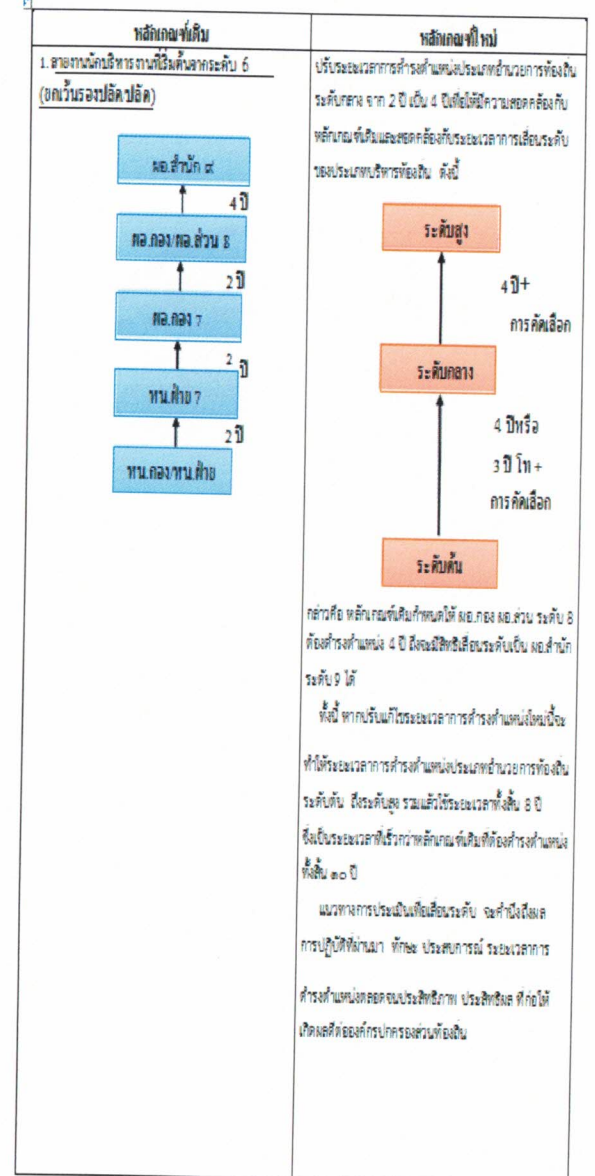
| หลักเกณฑ์เดิม | หลักเกณฑ์ใหม่ |
|---|---|
| 1. สายงานนักบริหารงานที่เริ่มต้นจากระดับ 6 (ยกเว้นรองปลัด/ปลัด)<br>ผอ.สำนัก ๙<br>4 ปี<br>ผอ.กอง/ผอ.ส่วน 8<br>2 ปี<br>ผอ.กอง 7<br>2 ปี<br>หน.ฝ่าย 7<br>2 ปี<br>หน.กอง/หน.ฝ่าย | ปรับระยะเวลาการดำรงตำแหน่งประเภทอำนวยการท้องถิ่น ระดับกลาง จาก 2 ปี เป็น 4 ปีเพื่อให้มีความสอดคล้องกับหลักเกณฑ์เดิมและสอดคล้องกับระยะเวลาการเลื่อนระดับของประเภทบริหารท้องถิ่น ดังนี้<br>ระดับสูง<br>4 ปี+ การคัดเลือก<br>ระดับกลาง<br>4 ปีหรือ 3 ปี โท + การคัดเลือก<br>ระดับต้น<br>กล่าวคือ หลักเกณฑ์เดิมกำหนดให้ ผอ.กอง ผอ.ส่วน ระดับ 8 ต้องดำรงตำแหน่ง 4 ปี ถึงจะมีสิทธิเลื่อนระดับเป็น ผอ.สำนัก ระดับ 9 ได้<br>ทั้งนี้ หากปรับแก้ไขระยะเวลาการดำรงตำแหน่งใหม่นี้จะทำให้ระยะเวลาการดำรงตำแหน่งประเภทอำนวยการท้องถิ่น ระดับต้น ถึงระดับสูง รวมแล้วใช้ระยะเวลาทั้งสิ้น 8 ปี ซึ่งเป็นระยะเวลาที่เร็วกว่าหลักเกณฑ์เดิมที่ต้องดำรงตำแหน่งทั้งสิ้น ๑๐ ปี<br>แนวทางการประเมินเพื่อเลื่อนระดับ จะคำนึงถึงผลการปฏิบัติที่ผ่านมา ทักษะ ประสบการณ์ ระยะเวลาการดำรงตำแหน่งตลอดจนประสิทธิภาพ ประสิทธิผล ที่ก่อให้เกิดผลดีต่อองค์กรปกครองส่วนท้องถิ่น |